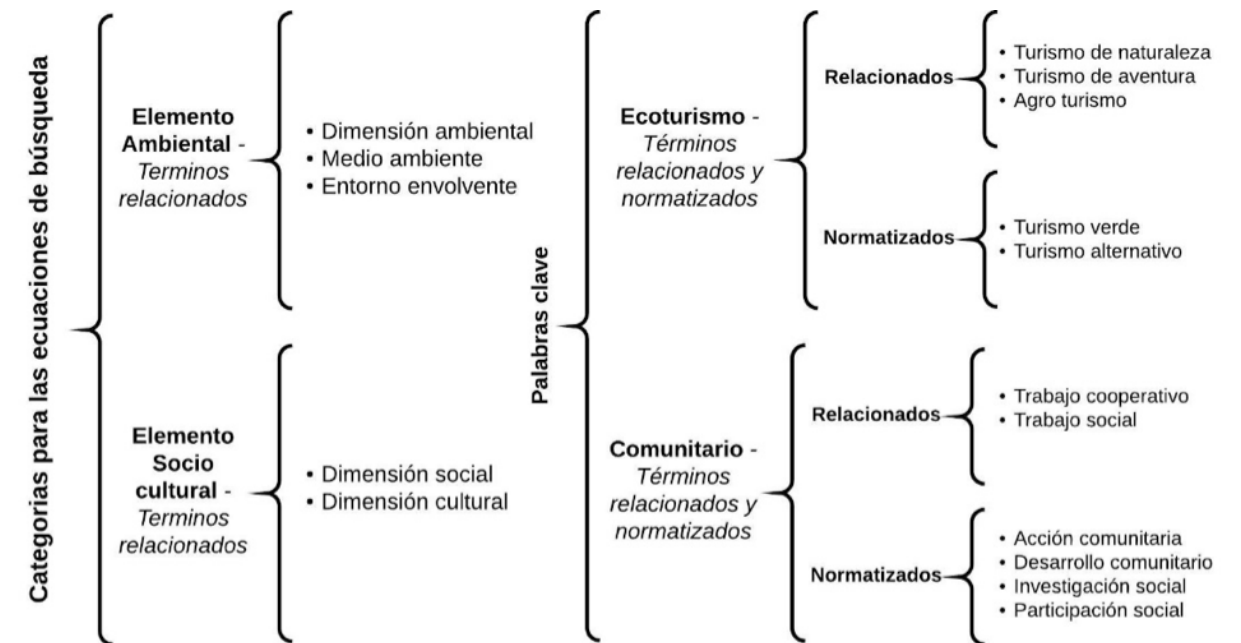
Categorías para las ecuaciones de búsqueda

Elemento Ambiental - Terminos relacionados

• Dimensión ambiental
• Medio ambiente
• Entorno envolvente

Elemento Socio cultural - Terminos relacionados

• Dimensión social
• Dimensión cultural

Palabras clave

Ecoturismo - Términos relacionados y normatizados

Relacionados
• Turismo de naturaleza
• Turismo de aventura
• Agro turismo

Normatizados
• Turismo verde
• Turismo alternativo

Comunitario - Términos relacionados y normatizados

Relacionados
• Trabajo cooperativo
• Trabajo social

Normatizados
• Acción comunitaria
• Desarrollo comunitario
• Investigación social
• Participación social